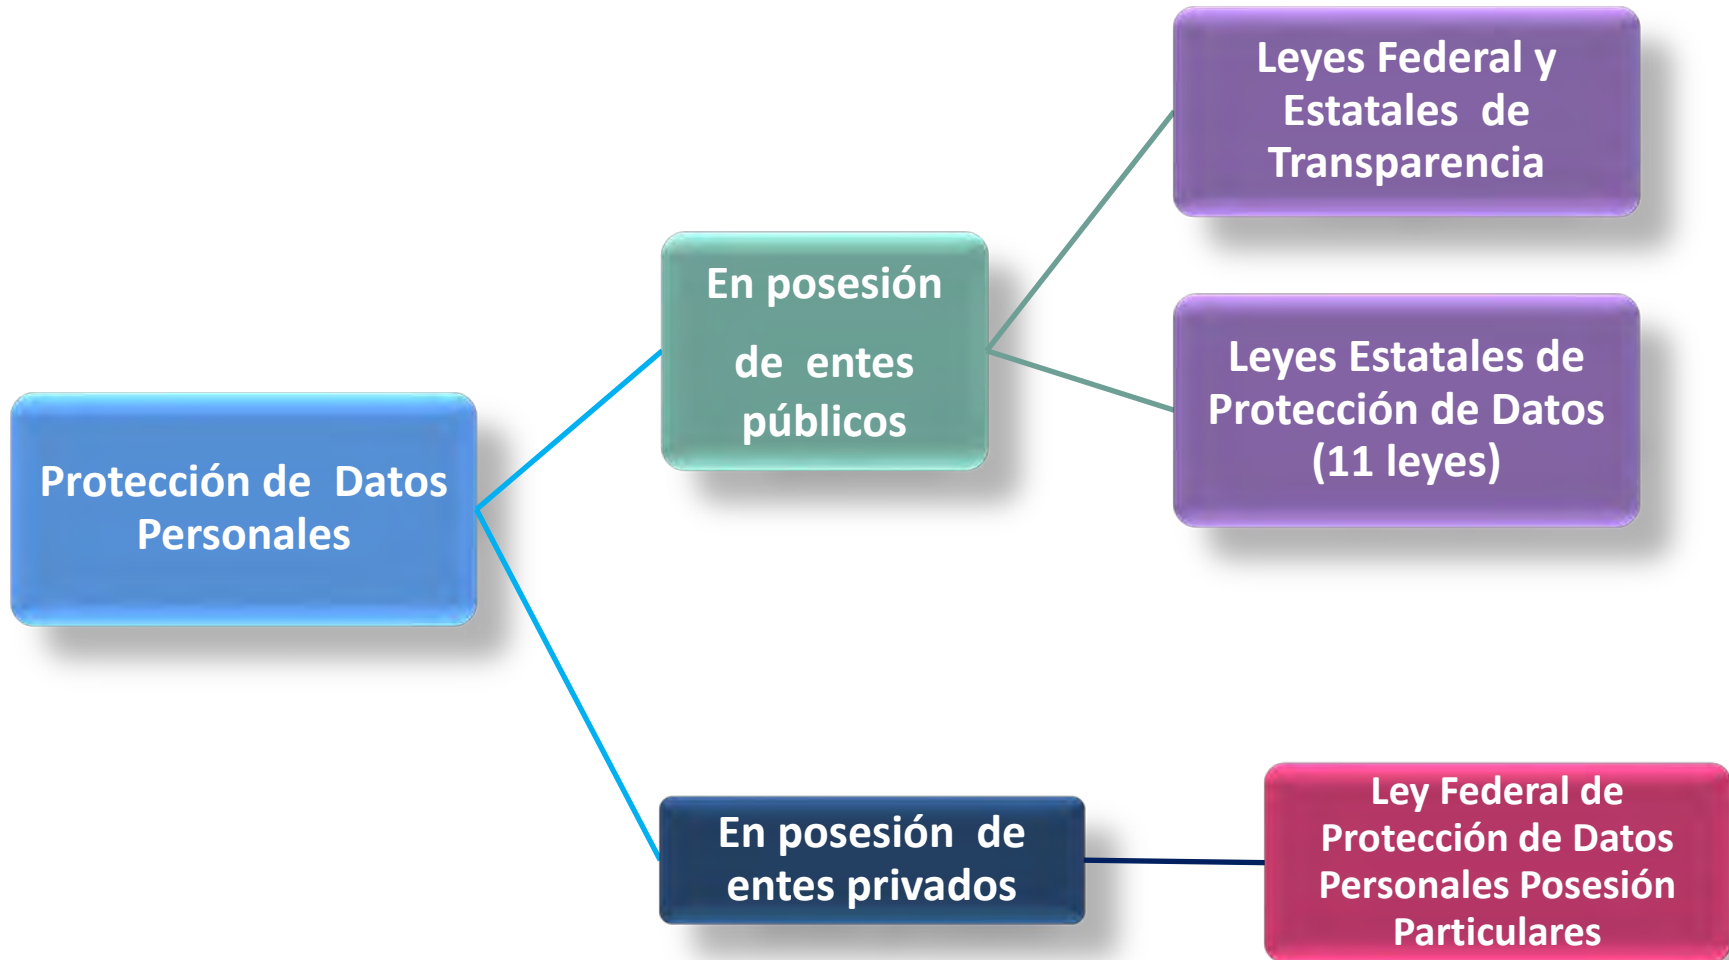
Protección de Datos Personales

En posesión de entes públicos

Leyes Federal y Estatales de Transparencia

Leyes Estatales de Protección de Datos (11 leyes)

En posesión de entes privados

Ley Federal de Protección de Datos Personales Posesión Particulares